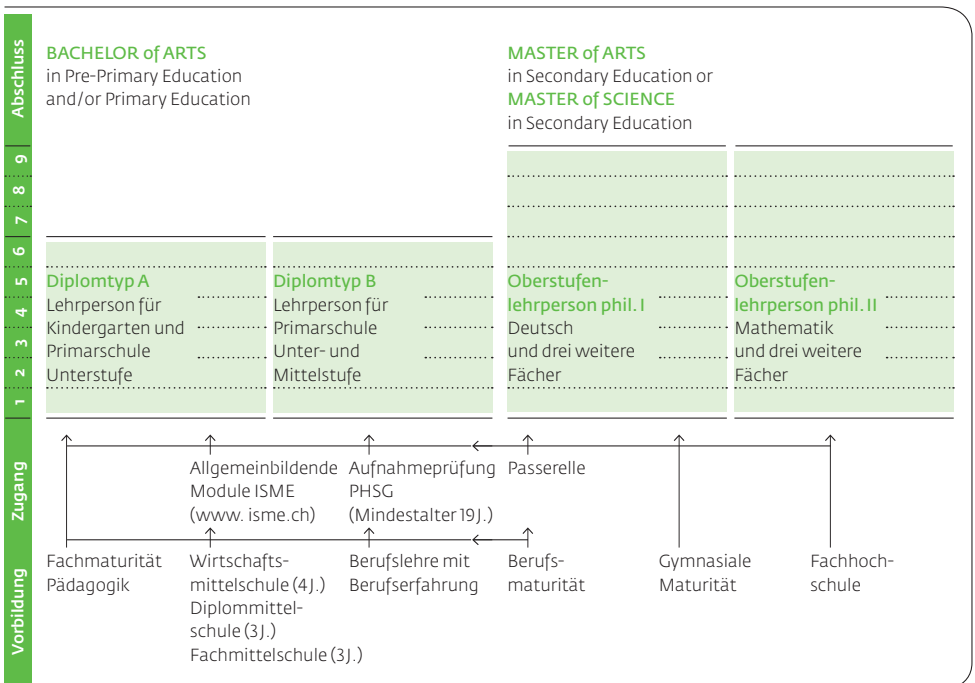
Abschluss

BACHELOR of ARTS
in Pre-Primary Education and/or Primary Education

MASTER of ARTS
in Secondary Education or
MASTER of SCIENCE
in Secondary Education

9
8
7
6
5
4
3
2
1

Diplomtyp A
Lehrperson für Kindergarten und Primarschule Unterstufe

Diplomtyp B
Lehrperson für Primarschule Unter- und Mittelstufe

Oberstufenlehrperson phil. I
Deutsch und drei weitere Fächer

Oberstufenlehrperson phil. II
Mathematik und drei weitere Fächer

Zugang

Allgemeinbildende Module ISME (www. isme.ch)

Aufnahmeprüfung PHSG (Mindestalter 19 J.)

Passerelle

Vorbildung

Fachmaturität Pädagogik

Wirtschaftsmittelschule (4 J.)
Diplommittelschule (3 J.)
Fachmittelschule (3 J.)

Berufslehre mit Berufserfahrung

Berufsmaturität

Gymnasiale Maturität

Fachhochschule